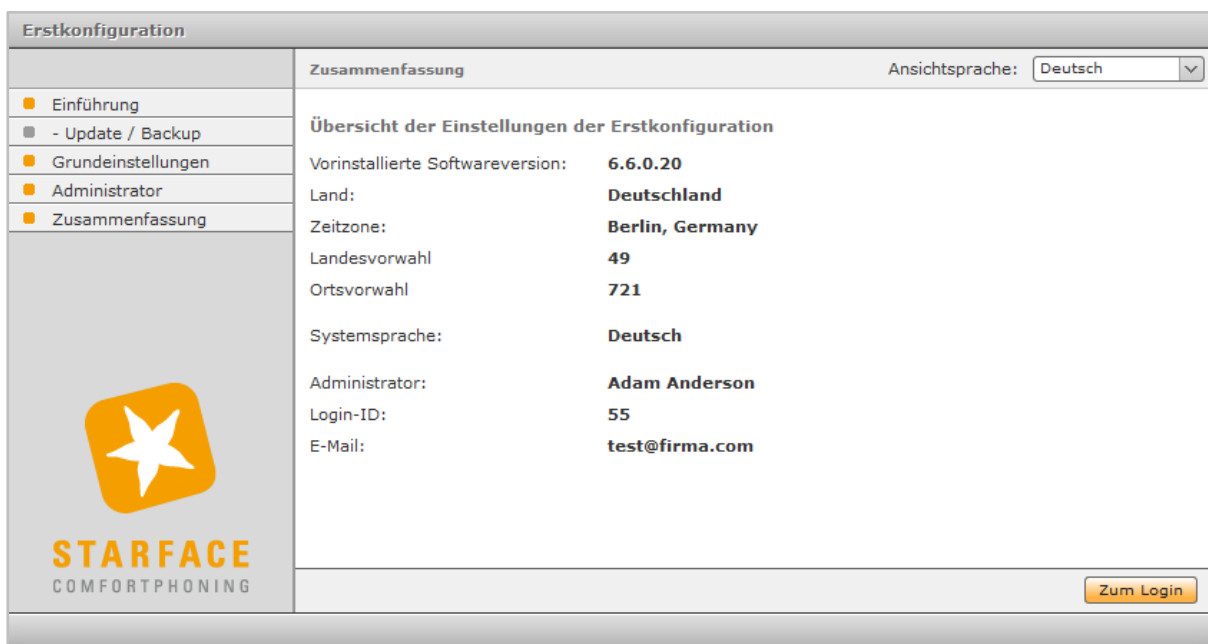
Erstkonfiguration

Einführung
- Update / Backup
Grundeinstellungen
Administrator
Zusammenfassung

STARFACE
COMFORTPHONING

Zusammenfassung

Ansichtsprache: Deutsch

Übersicht der Einstellungen der Erstkonfiguration

| | |
|---|---|
| Vorinstallierte Softwareversion: | 6.6.0.20 |
| Land: | Deutschland |
| Zeitzone: | Berlin, Germany |
| Landesvorwahl | 49 |
| Ortsvorwahl | 721 |
| Systemsprache: | Deutsch |
| Administrator: | Adam Anderson |
| Login-ID: | 55 |
| E-Mail: | test@firma.com |

Zum Login